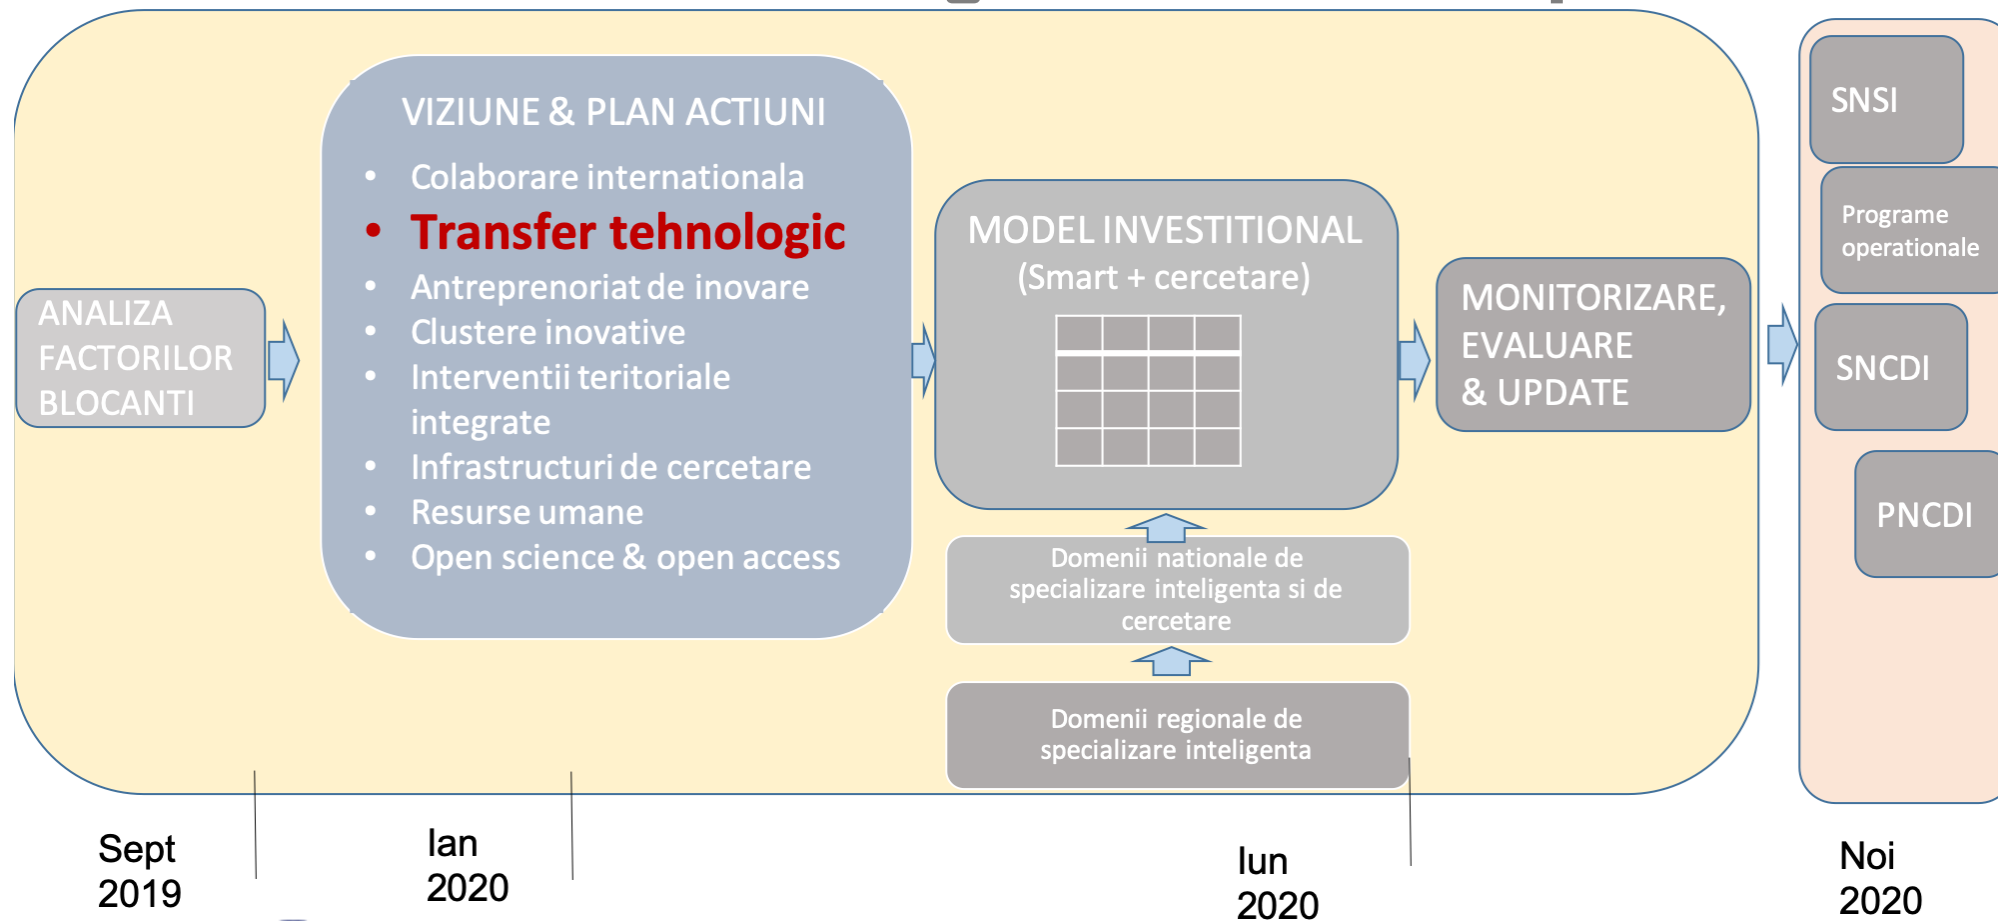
ANALIZA FACTORILOR BLOCANTI

VIZIUNE & PLAN ACTIUNI

- Colaborare internationala
- Transfer tehnologic
- Antreprenoriat de inovare
- Clustere inovative
- Interventii teritoriale integrate
- Infrastructuri de cercetare
- Resurse umane
- Open science & open access

MODEL INVESTITIONAL (Smart + cercetare)

Domenii nationale de specializare inteligenta si de cercetare

Domenii regionale de specializare inteligenta

MONITORIZARE, EVALUARE & UPDATE

SNSI

Programe operationale

SNCDI

PNCDI

Sept 2019

Ian 2020

Iun 2020

Noi 2020